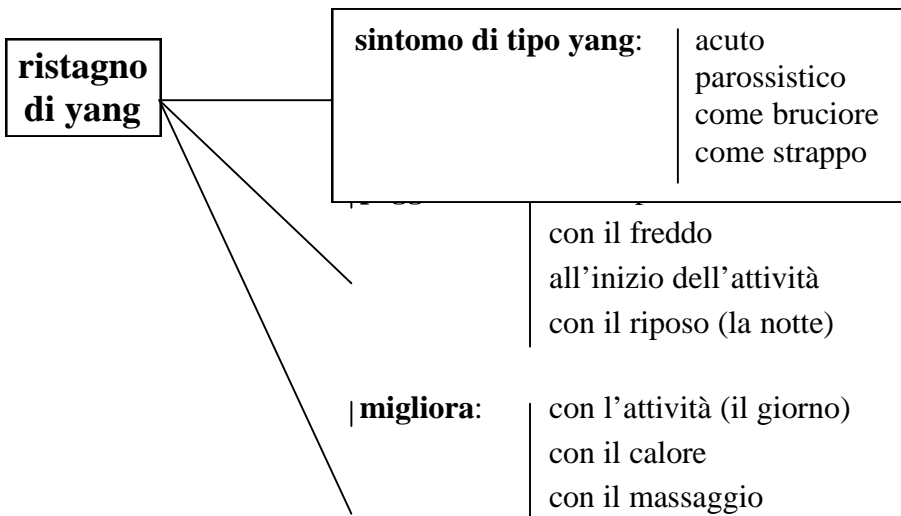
ristagno di yang

sintomo di tipo yang: | acuto
parossistico
come bruciore
come strappo

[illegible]
con il freddo
all'inizio dell'attività
con il riposo (la notte)

migliora: | con l'attività (il giorno)
con il calore
con il massaggio